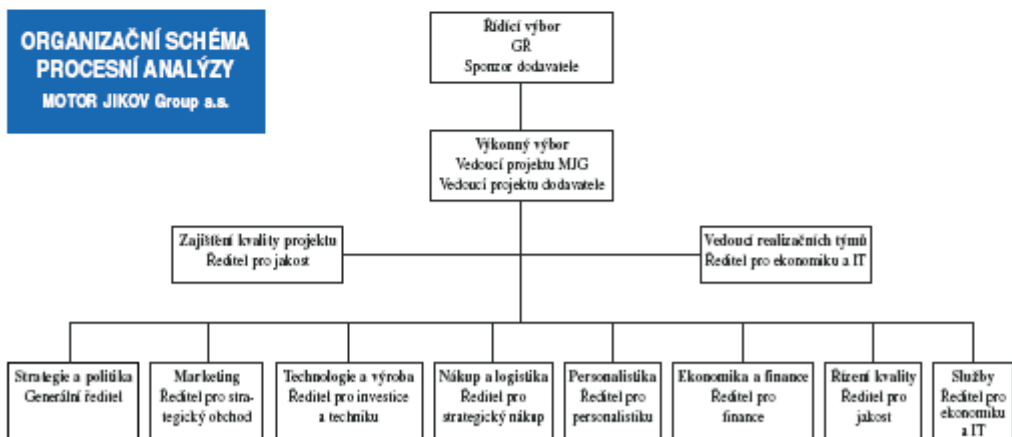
ORGANIZAČNÍ SCHÉMA PROCESNÍ ANALÝZY
MOTOR JIKOV Group a.s.

Řídící výbor
GR
Sponzor dodavatele

Výkonný výbor
Vedoucí projektu MJG
Vedoucí projektu dodavatele

Zajištění kvality projektu
Ředitel pro jakost

Vedoucí realizačních týmů
Ředitel pro ekonomiku a IT

Strategie a politika
Generální ředitel

Marketing
Ředitel pro strategický obchod

Technologie a výroba
Ředitel pro investice a techniku

Nákup a logistika
Ředitel pro strategický nákup

Personalistika
Ředitel pro personalistiku

Ekonomika a finance
Ředitel pro finance

Řízení kvality
Ředitel pro jakost

Služby
Ředitel pro ekonomiku a IT